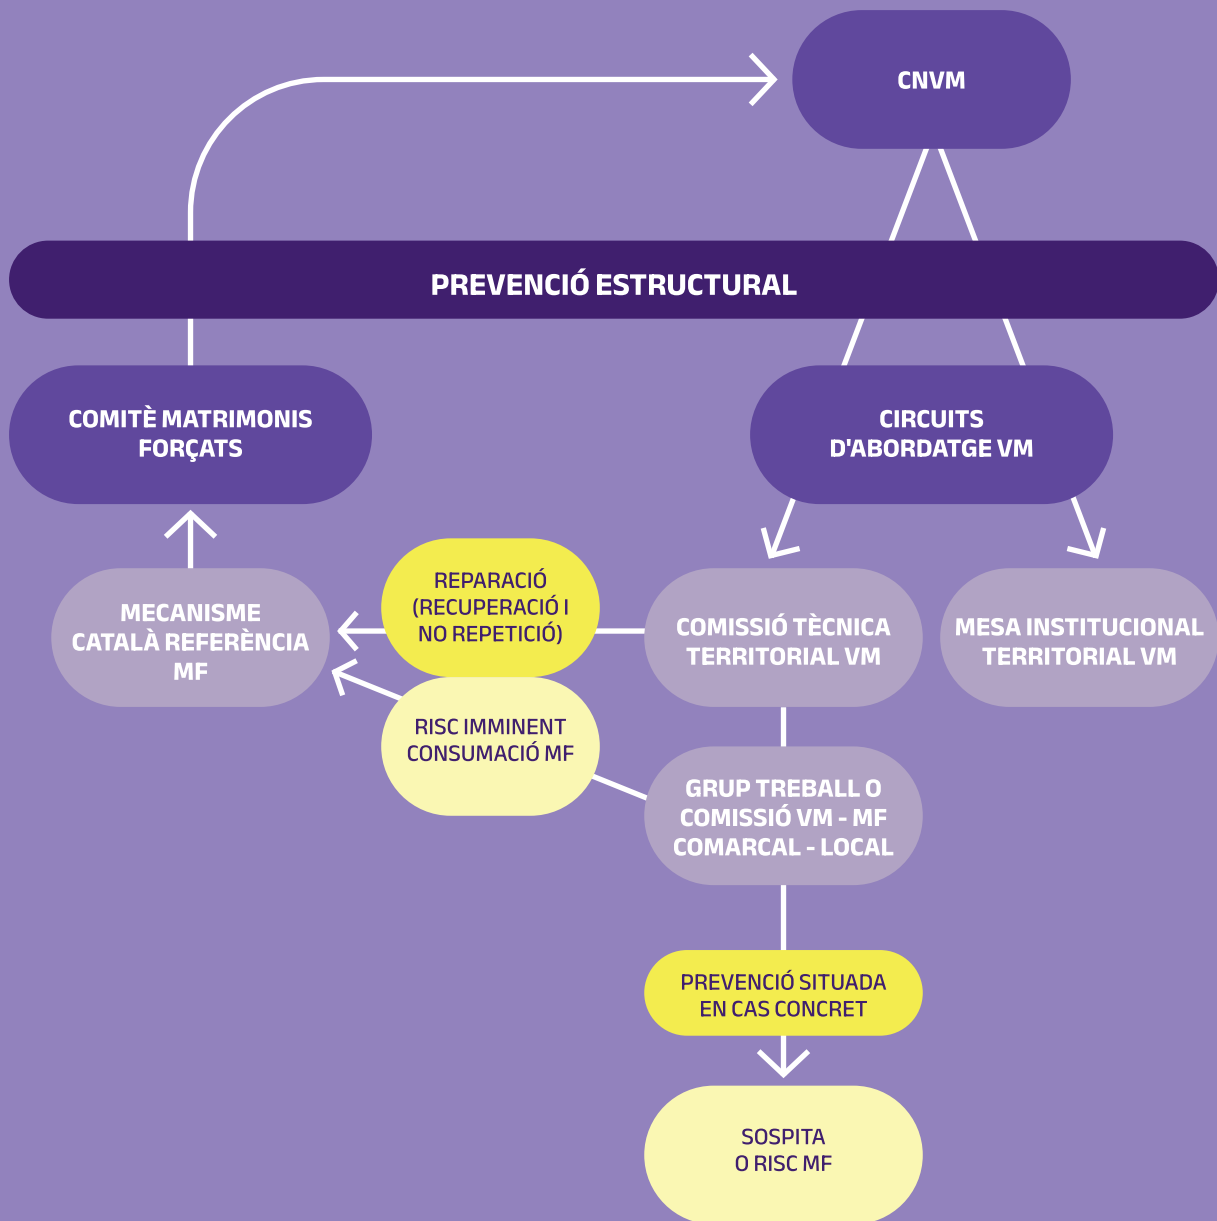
CNVM

PREVENCIÓ ESTRUCTURAL

COMITÈ MATRIMONIS FORÇATS

CIRCUITS D'ABORDATGE VM

MECANISME CATALÀ REFERÈNCIA MF

REPARACIÓ (RECUPERACIÓ I NO REPETICIÓ)

COMISSIÓ TÈCNICA TERRITORIAL VM

MESA INSTITUCIONAL TERRITORIAL VM

RISC IMMINENT CONSUMACIÓ MF

GRUP TREBALL O COMISSIÓ VM - MF COMARCAL - LOCAL

PREVENCIÓ SITUADA EN CAS CONCRET

SOSPITA O RISC MF